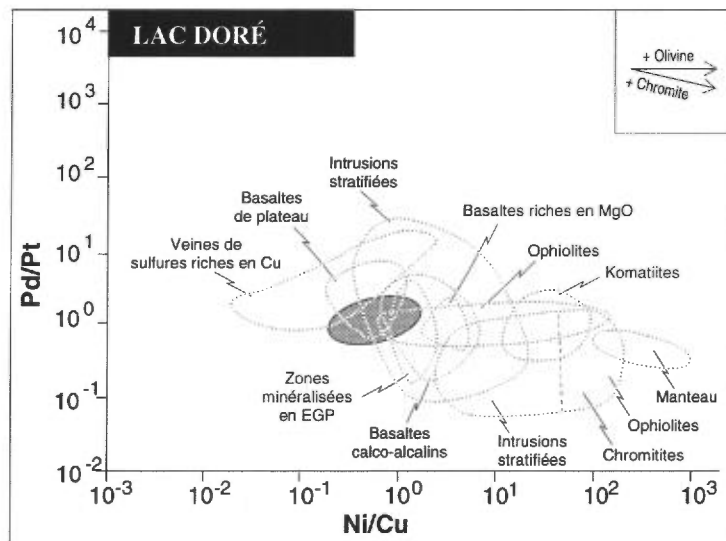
LAC DORÉ

+ Olivine
+ Chromite

$10^4$
$10^3$
$10^2$
$10^1$
$10^0$
$10^{-1}$
$10^{-2}$

Pd/Pt

Intrusions stratifiées

Basaltes de plateau

Basaltes riches en MgO

Veines de sulfures riches en Cu

Ophiolites

Komatiites

Zones minéralisées en EGP

Manteau

Basaltes calco-alcalins

Intrusions stratifiées

Ophiolites

Chromitites

$10^{-3}$
$10^{-2}$
$10^{-1}$
$10^0$
$10^1$
$10^2$
$10^3$

Ni/Cu